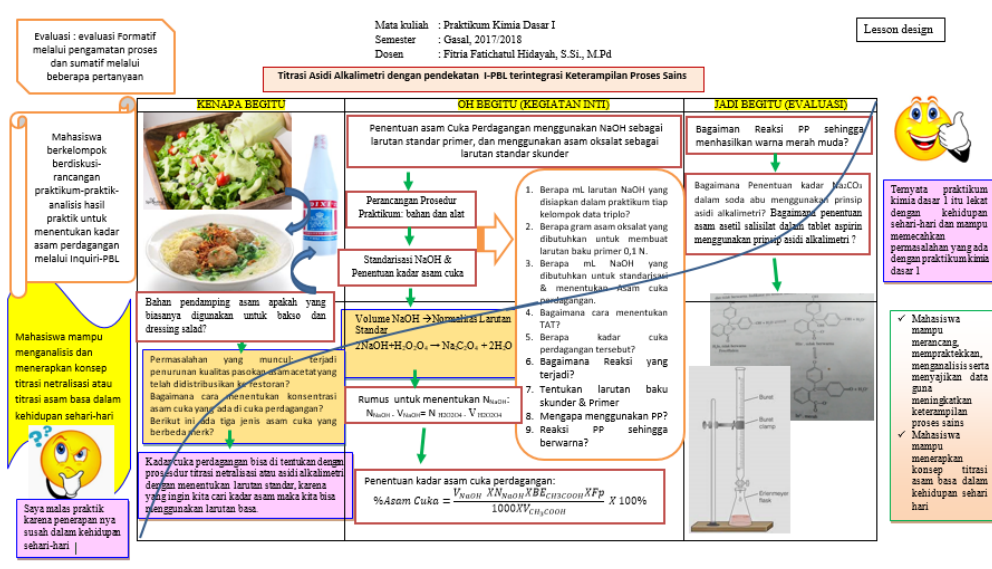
Evaluasi : evaluasi Formatif melalui pengamatan proses dan sumatif melalui beberapa pertanyaan

Mata kuliah : Praktikum Kimia Dasar I
Semester : Gasal, 2017/2018
Dosen : Fitria Fatichatul Hidayah, S.Si., M.Pd

Lesson design

Titrasi Asidi Alkalimetri dengan pendekatan I-PBL terintegrasi Keterampilan Proses Sains

Mahasiswa berkelompok berdiskusi-rancangan praktikum-praktik-analisis hasil praktik untuk menentukan kadar asam perdagangan melalui Inquiri-PBL

KENAPA BEGITU

Bahan pendamping asam apakah yang biasanya digunakan untuk bakso dan dressing salad?

Permasalahan yang muncul: terjadi penurunan kualitas pasokan asam acetat yang telah didistribusikan ke restoran?
Bagaimana cara menentukan konsentrasi asam cuka yang ada di cuka perdagangan?
Berikut ini ada tiga jenis asam cuka yang berbeda merk?

Kadar cuka perdagangan bisa di tentukan dengan prosedur titrasi netralisasi atau asidi alkalimetri dengan menentukan larutan standar, karena yang ingin kita cari kadar asam maka kita bisa menggunakan larutan basa.

Mahasiswa mampu menganalisis dan menerapkan konsep titrasi netralisasi atau titrasi asam basa dalam kehidupan sehari-hari

Saya malas praktik karena penerapan nya susah dalam kehidupan sehari-hari

OH BEGITU (KEGIATAN INTI)

Penentuan asam Cuka Perdagangan menggunakan NaOH sebagai larutan standar primer, dan menggunakan asam oksalat sebagai larutan standar skunder

Perancangan Prosedur Praktikum: bahan dan alat

Standarisasi NaOH & Penentuan kadar asam cuka

Volume NaOH → Normalitas Larutan Standar
$2NaOH + H_2C_2O_4 \rightarrow Na_2C_2O_4 + 2H_2O$

Rumus untuk menentukan $N_{NaOH}$:
$N_{NaOH} \cdot V_{NaOH} = N_{H2C2O4} \cdot V_{H2C2O4}$

Penentuan kadar asam cuka perdagangan:
$\%Asam\ Cuka = \frac{V_{NaOH}\ XN_{NaOH}\ XBE_{CH3COOH}XFp}{1000XV_{CH_3COOH}}\ X\ 100\%$

1. Berapa mL larutan NaOH yang disiapkan dalam praktikum tiap kelompok data triplo?
2. Berapa gram asam oksalat yang dibutuhkan untuk membuat larutan baku primer 0,1 N.
3. Berapa mL NaOH yang dibutuhkan untuk standarisasi & menentukan Asam cuka perdagangan.
4. Bagaimana cara menentukan TAT?
5. Berapa kadar cuka perdagangan tersebut?
6. Bagaimana Reaksi yang terjadi?
7. Tentukan larutan baku skunder & Primer
8. Mengapa menggunakan PP?
9. Reaksi PP sehingga berwarna?

JADI BEGITU (EVALUASI)

Bagaiman Reaksi PP sehingga menhasilkan warna merah muda?

Bagaimana Penentuan kadar $Na_2CO_3$ dalam soda abu menggunakan prinsip asidi alkalimetri? Bagaimana penentuan asam asetil salisilat dalam tablet aspirin menggunakan prinsip asidi alkalimetri ?

Buret
Buret clamp
Erlenmeyer flask

Ternyata praktikum kimia dasar 1 itu lekat dengan kehidupan sehari-hari dan mampu memecahkan permasalahan yang ada dengan praktikum kimia dasar 1

✓ Mahasiswa mampu merancang, mempraktekkan, menganalisis serta menyajikan data guna meningkatkan keterampilan proses sains
✓ Mahasiswa mampu menerapkan konsep titrasi asam basa dalam kehidupan sehari hari